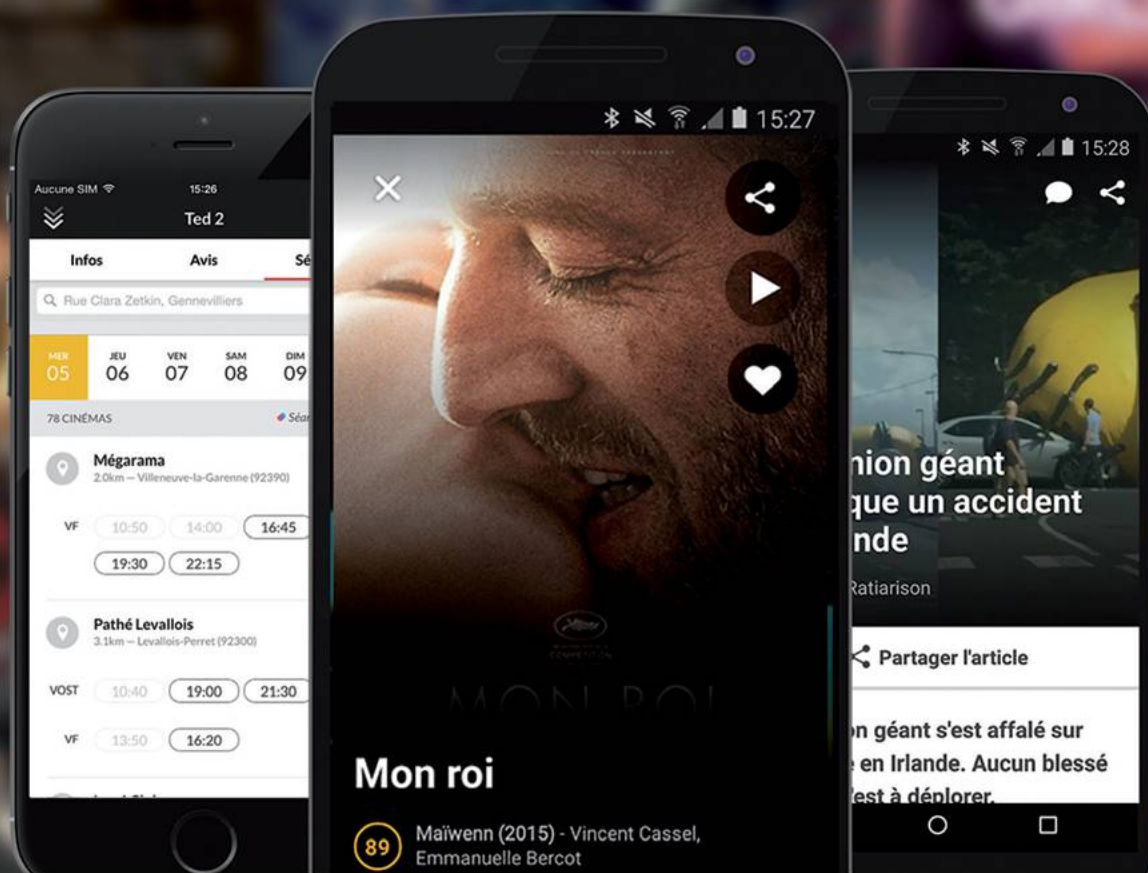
Aucune SIM 15:26

Ted 2

Infos Avis Sé

Rue Clara Zetkin, Gennevilliers

MER 05 JEU 06 VEN 07 SAM 08 DIM 09

78 CINÉMAS Séa

Mégarama
2.0km — Villeneuve-la-Garenne (92390)

VF 10:50 14:00 16:45
19:30 22:15

Pathé Levallois
3.1km — Levallois-Perret (92300)

VOST 10:40 19:00 21:30

VF 13:50 16:20

15:27

MON ROI

Mon roi

89 Maïwenn (2015) - Vincent Cassel, Emmanuelle Bercot

15:28

nion géant
que un accident
nde

Ratiarison

Partager l'article

n géant s'est affalé sur
e en Irlande. Aucun blessé
est à déplorer.